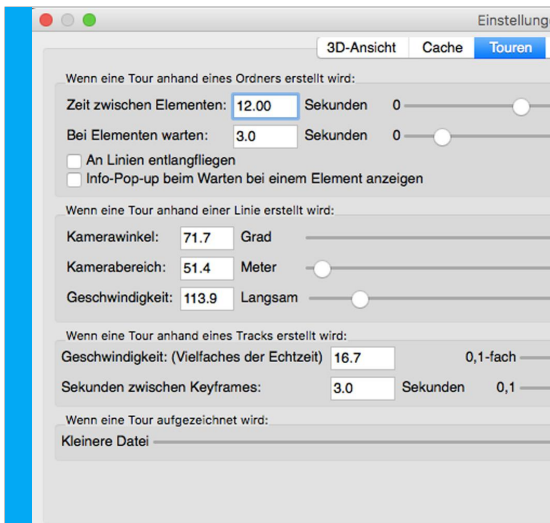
Einstellung

3D-Ansicht Cache Touren

Wenn eine Tour anhand eines Ordners erstellt wird:

Zeit zwischen Elementen: 12.00 Sekunden 0

Bei Elementen warten: 3.0 Sekunden 0

An Linien entlangfliegen

Info-Pop-up beim Warten bei einem Element anzeigen

Wenn eine Tour anhand einer Linie erstellt wird:

Kamerawinkel: 71.7 Grad

Kamerabereich: 51.4 Meter

Geschwindigkeit: 113.9 Langsam

Wenn eine Tour anhand eines Tracks erstellt wird:

Geschwindigkeit: (Vielfaches der Echtzeit) 16.7 0,1-fach

Sekunden zwischen Keyframes: 3.0 Sekunden 0,1

Wenn eine Tour aufgezeichnet wird:

Kleinere Datei